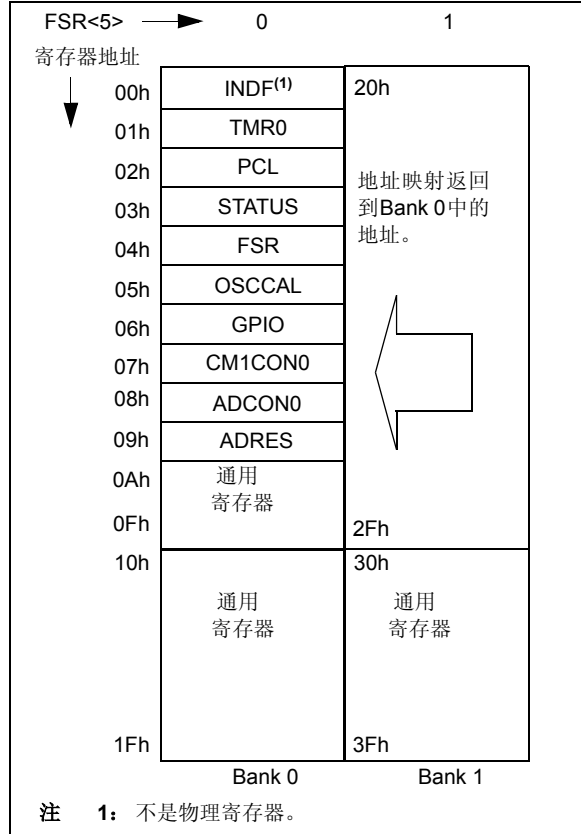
FSR<5> 0 1

寄存器地址

| | Bank 0 | Bank 1 |
|---|---|---|
| 00h | INDF$^{(1)}$ | 20h |
| 01h | TMR0 | |
| 02h | PCL | 地址映射返回到Bank 0中的地址。 |
| 03h | STATUS | |
| 04h | FSR | |
| 05h | OSCCAL | |
| 06h | GPIO | |
| 07h | CM1CON0 | |
| 08h | ADCON0 | |
| 09h | ADRES | |
| 0Ah | 通用寄存器 | |
| 0Fh | | 2Fh |
| 10h | 通用寄存器 | 30h 通用寄存器 |
| 1Fh | | 3Fh |

Bank 0 Bank 1

注 1： 不是物理寄存器。